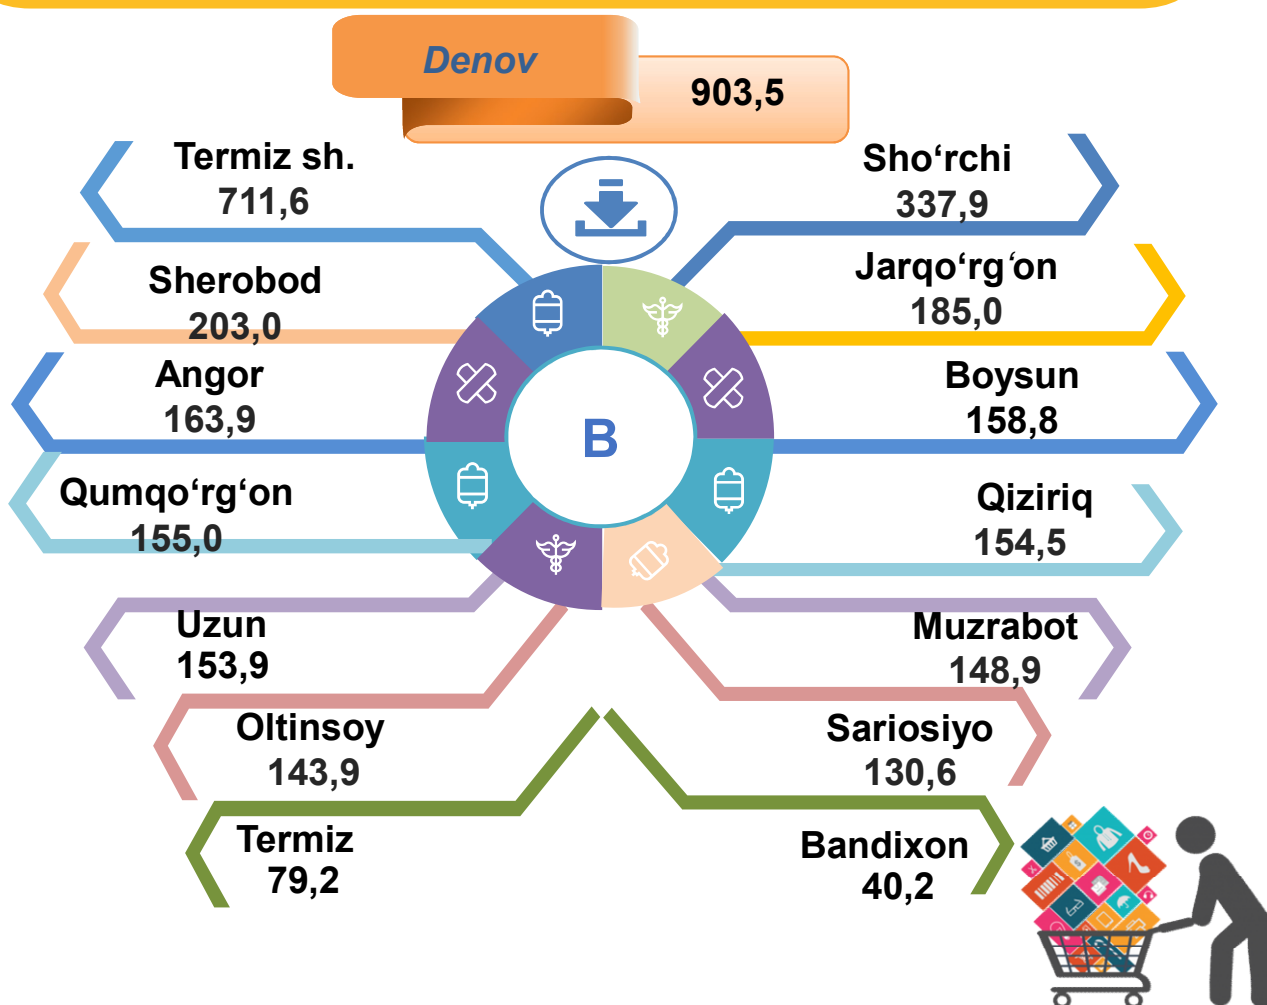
Denov
903,5

Termiz sh.
711,6

Sho‘rchi
337,9

Sherobod
203,0

Jarqo‘rg‘on
185,0

Angor
163,9

Boysun
158,8

B

Qumqo‘rg‘on
155,0

Qiziriq
154,5

Uzun
153,9

Muzrabot
148,9

Oltinsoy
143,9

Sariosiyo
130,6

Termiz
79,2

Bandixon
40,2